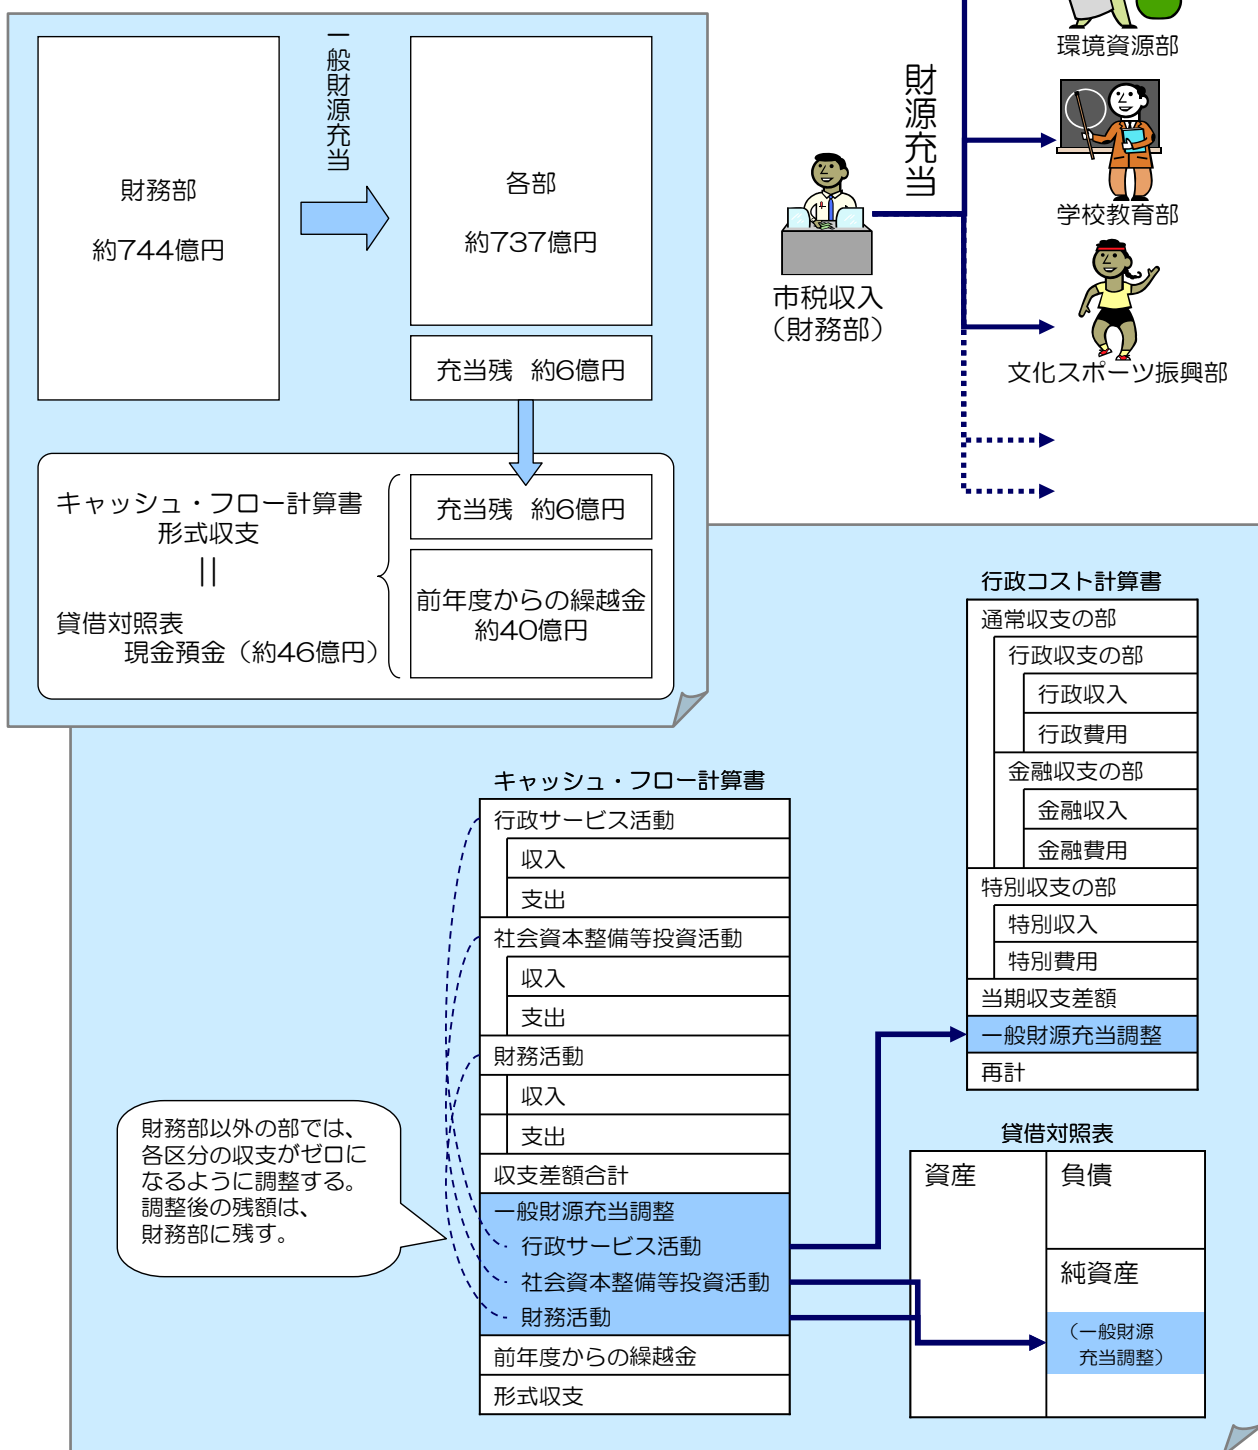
財務部

約744億円

一般財源充当

各部

約737億円

充当残　約6億円

キャッシュ・フロー計算書
形式収支
||
貸借対照表
現金預金（約46億円）

充当残　約6億円

前年度からの繰越金
約40億円

環境資源部

財源充当

学校教育部

市税収入
（財務部）

文化スポーツ振興部

行政コスト計算書

| 通常収支の部 |
|---|
| 行政収支の部 |
| 行政収入 |
| 行政費用 |
| 金融収支の部 |
| 金融収入 |
| 金融費用 |
| 特別収支の部 |
| 特別収入 |
| 特別費用 |
| 当期収支差額 |
| 一般財源充当調整 |
| 再計 |

キャッシュ・フロー計算書

| 行政サービス活動 |
|---|
| 収入 |
| 支出 |
| 社会資本整備等投資活動 |
| 収入 |
| 支出 |
| 財務活動 |
| 収入 |
| 支出 |
| 収支差額合計 |
| 一般財源充当調整 |
| 行政サービス活動 |
| 社会資本整備等投資活動 |
| 財務活動 |
| 前年度からの繰越金 |
| 形式収支 |

財務部以外の部では、各区分の収支がゼロになるように調整する。調整後の残額は、財務部に残す。

貸借対照表

| 資産 | 負債 |
|---|---|
| | 純資産 |
| | （一般財源充当調整） |